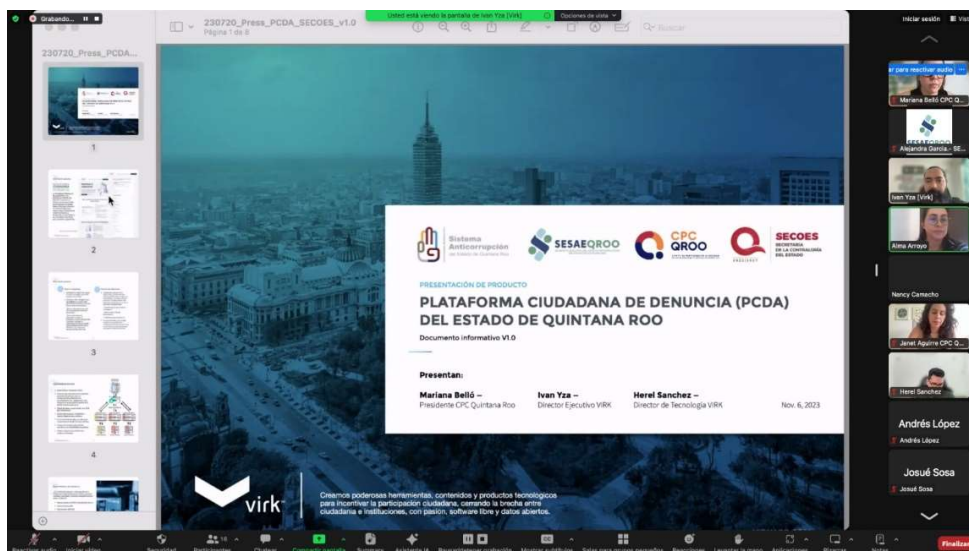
Grabando...

230720_Press_PCDA_SECOES_v1.0
Página 1 de 8

Usted está viendo la pantalla de Ivan Yza (Virk)
Opciones de vista

Q~ Buscar

230720_Press_PCDA...

1

2

3

4

Iniciar sesión

Sistema Anticorrupción del Estado de Quintana Roo

SESAEQROO

CPC QROO

SECOES
SECRETARÍA DE LA CONTRALORÍA DEL ESTADO

PRESENTACIÓN DE PRODUCTO

PLATAFORMA CIUDADANA DE DENUNCIA (PCDA) DEL ESTADO DE QUINTANA ROO

Documento informativo V1.0

Presentan:

Mariana Belló –
Presidente CPC Quintana Roo

Ivan Yza –
Director Ejecutivo VIRK

Herel Sanchez –
Director de Tecnología VIRK

Nov. 6, 2023

virk

Creamos poderosas herramientas, contenidos y productos tecnológicos para incentivar la participación ciudadana, cerrando la brecha entre ciudadanía e instituciones, con pasión, software libre y datos abiertos.

ar para reactivar audio

Mariana Belló CPC Q...

Alejandra García - SE...

Ivan Yza (Virk)

Alma Arroyo

Nancy Camacho

Janet Aguirre CPC Q...

Herel Sanchez

Andrés López
Andrés López

Josué Sosa
Josué Sosa

Reactivar audio
Iniciar video
Seguridad
Participantes
Chatear
Compartir pantalla
Resumen
Asistente IA
Reactivar grabación
Mostrar subtítulos
Salas para grupos pequeños
Reacciones
Levantar la mano
Aplicaciones
Pizarras
Notas
Finalizar